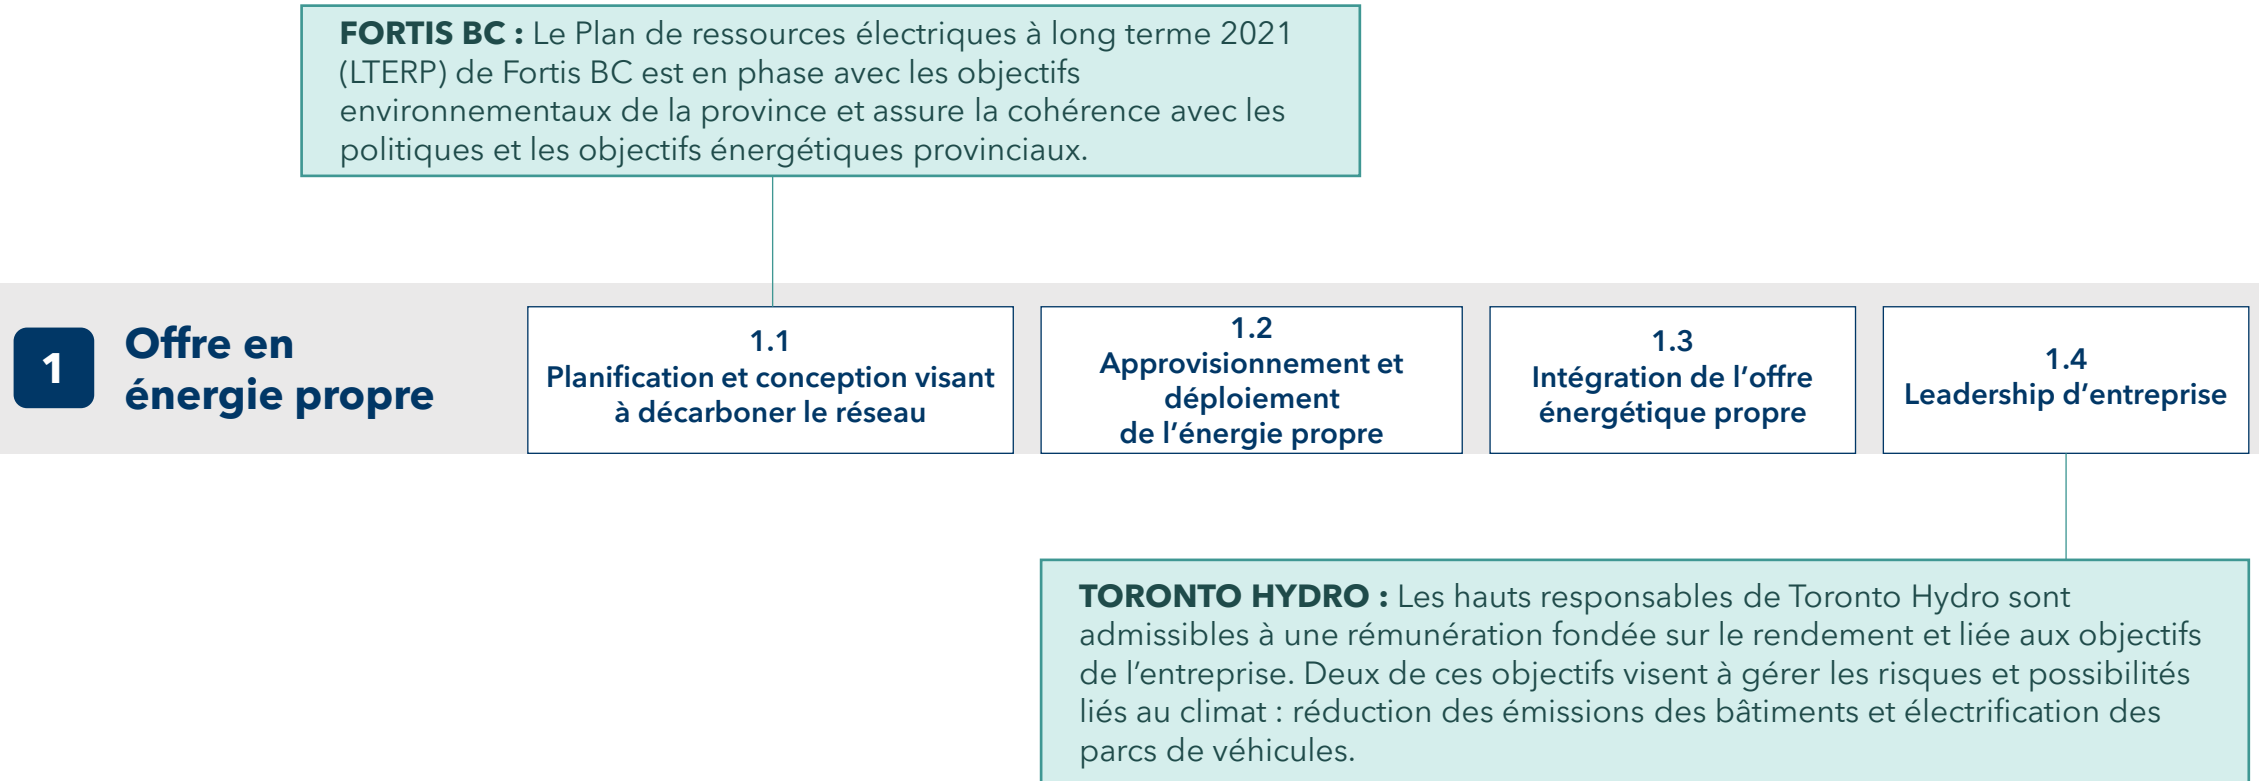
**FORTIS BC :** Le Plan de ressources électriques à long terme 2021 (LTERP) de Fortis BC est en phase avec les objectifs environnementaux de la province et assure la cohérence avec les politiques et les objectifs énergétiques provinciaux.

1 Offre en énergie propre

1.1
Planification et conception visant à décarboner le réseau

1.2
Approvisionnement et déploiement de l'énergie propre

1.3
Intégration de l'offre énergétique propre

1.4
Leadership d'entreprise

**TORONTO HYDRO :** Les hauts responsables de Toronto Hydro sont admissibles à une rémunération fondée sur le rendement et liée aux objectifs de l'entreprise. Deux de ces objectifs visent à gérer les risques et possibilités liés au climat : réduction des émissions des bâtiments et électrification des parcs de véhicules.